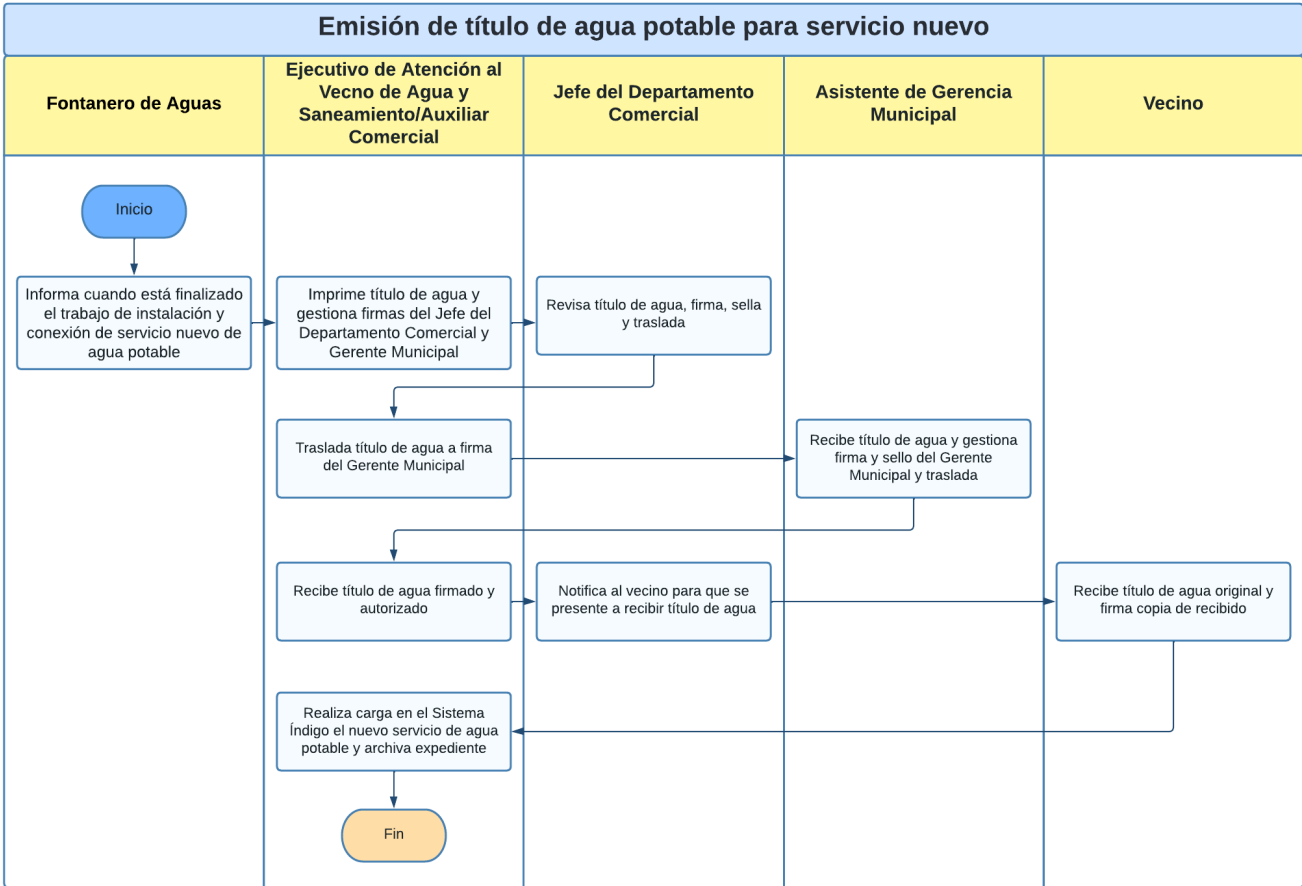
Emisión de título de agua potable para servicio nuevo

Fontanero de Aguas

Ejecutivo de Atención al Vecno de Agua y Saneamiento/Auxiliar Comercial

Jefe del Departamento Comercial

Asistente de Gerencia Municipal

Vecino

Inicio

Informa cuando está finalizado el trabajo de instalación y conexión de servicio nuevo de agua potable

Imprime título de agua y gestiona firmas del Jefe del Departamento Comercial y Gerente Municipal

Revisa título de agua, firma, sella y traslada

Traslada título de agua a firma del Gerente Municipal

Recibe título de agua y gestiona firma y sello del Gerente Municipal y traslada

Recibe título de agua firmado y autorizado

Notifica al vecino para que se presente a recibir título de agua

Recibe título de agua original y firma copia de recibido

Realiza carga en el Sistema Índigo el nuevo servicio de agua potable y archiva expediente

Fin